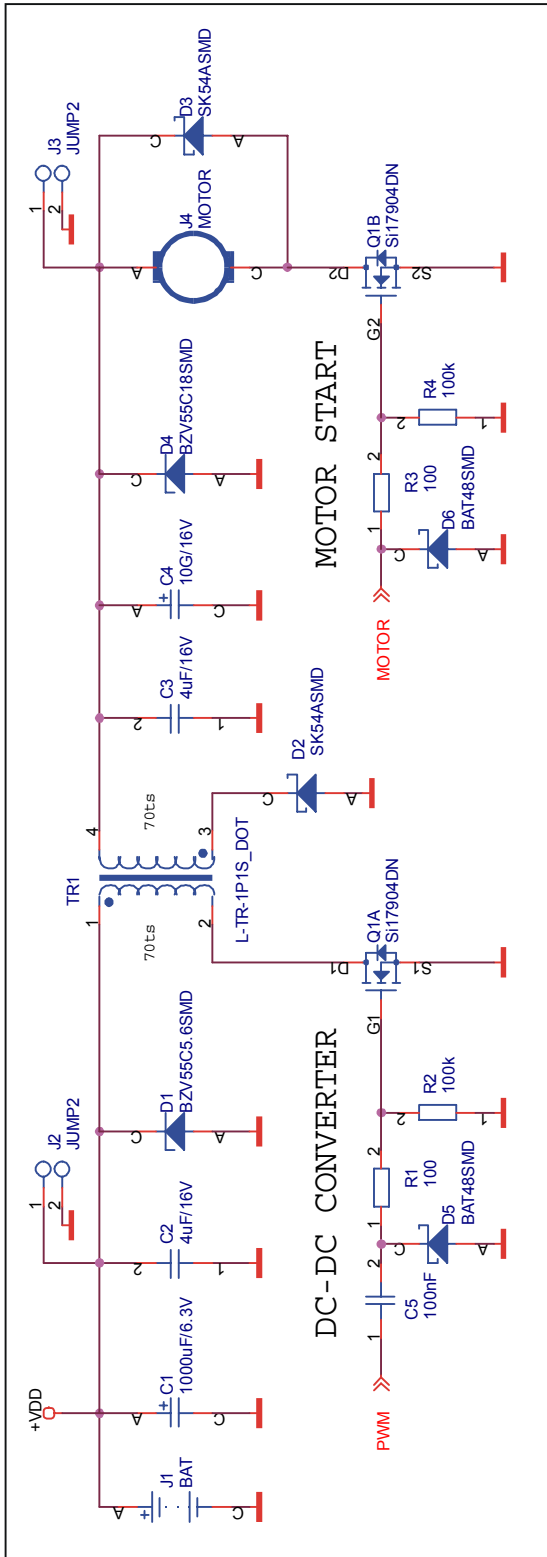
J3
JUMP2
1
2
D3
SK54ASMD
C
A
J4
MOTOR
A
C
Q1B
Si17904DN
D2
S2
G2
MOTOR START
D4
BZV55C18SMD
C
A
R4
100k
2
1
2
R3
100
1
D6
BAT48SMD
C
A
MOTOR
C4
10G/16V
A
C
+
C3
4uF/16V
2
1
D2
SK54ASMD
C
A
70ts
4
3
TR1
1
2
70ts
L-TR-1P1S_DOT
Q1A
Si17904DN
D1
S1
G1
DC-DC CONVERTER
R2
100k
2
1
D1
BZV55C5.6SMD
C
A
J2
JUMP2
1
2
C2
4uF/16V
2
1
2
R1
100
1
D5
BAT48SMD
C
A
2
C5
100nF
1
PWM
+VDD
C1
1000uF/6.3V
A
C
+
J1
BAT
A
C
+